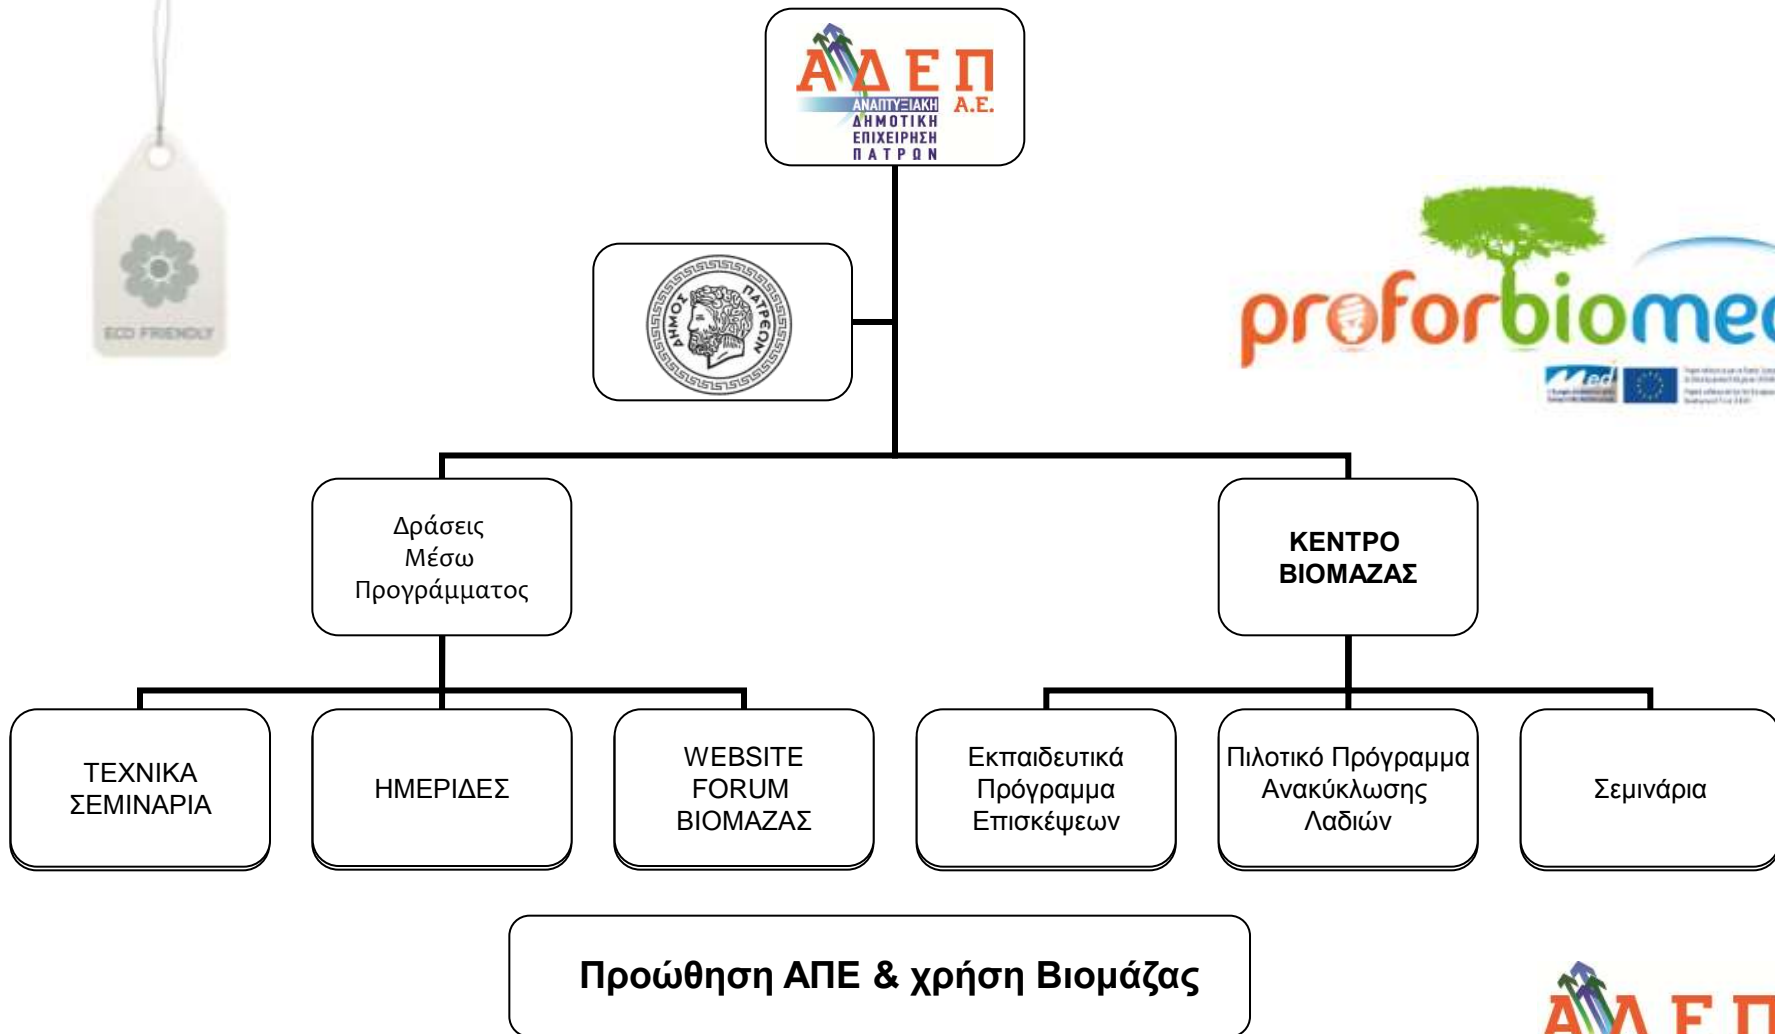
ΑΔΕΠ
ΑΝΑΠΤΥΞΙΑΚΗ Α.Ε.
ΔΗΜΟΤΙΚΗ
ΕΠΙΧΕΙΡΗΣΗ
ΠΑΤΡΩΝ

ECO FRIENDLY

ΔΗΜΟΣ ΠΑΤΡΕΩΝ

proforbiomed

Δράσεις Μέσω Προγράμματος

ΚΕΝΤΡΟ ΒΙΟΜΑΖΑΣ

ΤΕΧΝΙΚΑ ΣΕΜΙΝΑΡΙΑ

ΗΜΕΡΙΔΕΣ

WEBSITE FORUM ΒΙΟΜΑΖΑΣ

Εκπαιδευτικά Πρόγραμμα Επισκέψεων

Πιλοτικό Πρόγραμμα Ανακύκλωσης Λαδιών

Σεμινάρια

Προώθηση ΑΠΕ & χρήση Βιομάζας

ΑΔΕΠ